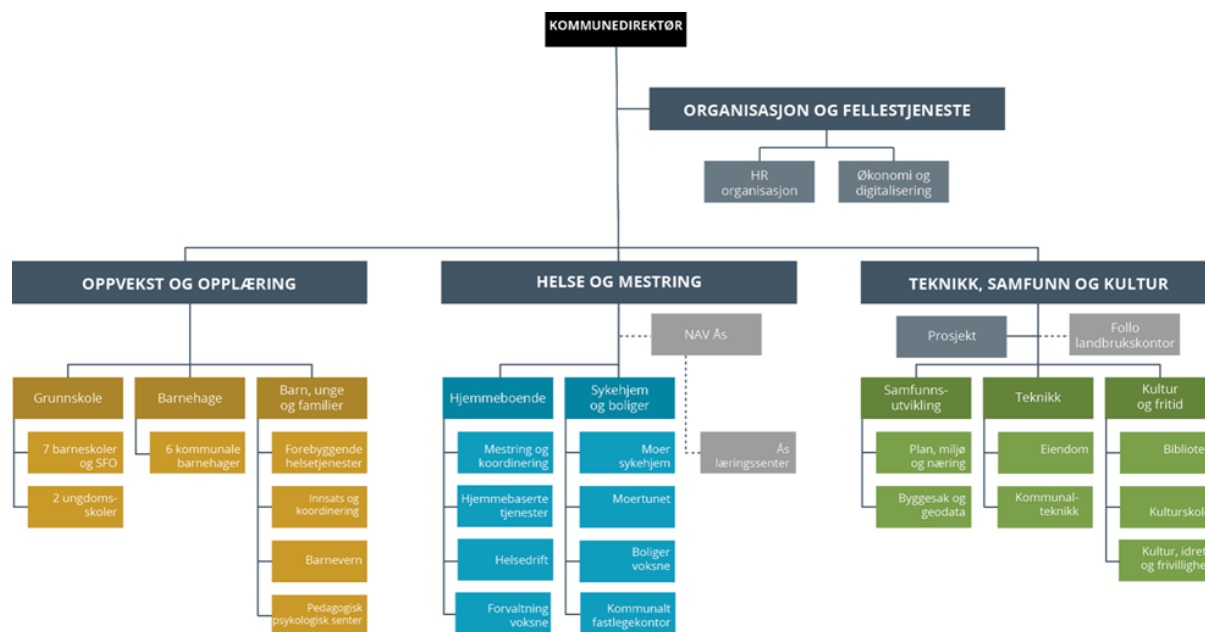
KOMMUNEDIREKTØR

ORGANISASJON OG FELLESTJENESTE

HR organisasjon

Økonomi og digitalisering

OPPVEKST OG OPPLÆRING

Grunnskole

7 barneskoler og SFO

2 ungdomsskoler

Barnehage

6 kommunale barnehager

Barn, unge og familier

Forebyggende helsetjenester

Innsats og koordinering

Barnevern

Pedagogisk psykologisk senter

HELSE OG MESTRING

NAV Ås

Hjemmeboende

Mestring og koordinering

Hjemmebaserte tjenester

Helsedrift

Forvaltning voksne

Sykehjem og boliger

Moer sykehjem

Moertunet

Boliger voksne

Kommunalt fastlegekontor

Ås læringssenter

TEKNIKK, SAMFUNN OG KULTUR

Prosjekt

Follo landbrukskontor

Samfunns-utvikling

Plan, miljø og næring

Byggesak og geodata

Teknikk

Eiendom

Kommunal-teknikk

Kultur og fritid

Bibliote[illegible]

Kulturskol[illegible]

Kultur, idret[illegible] og frivilligh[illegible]